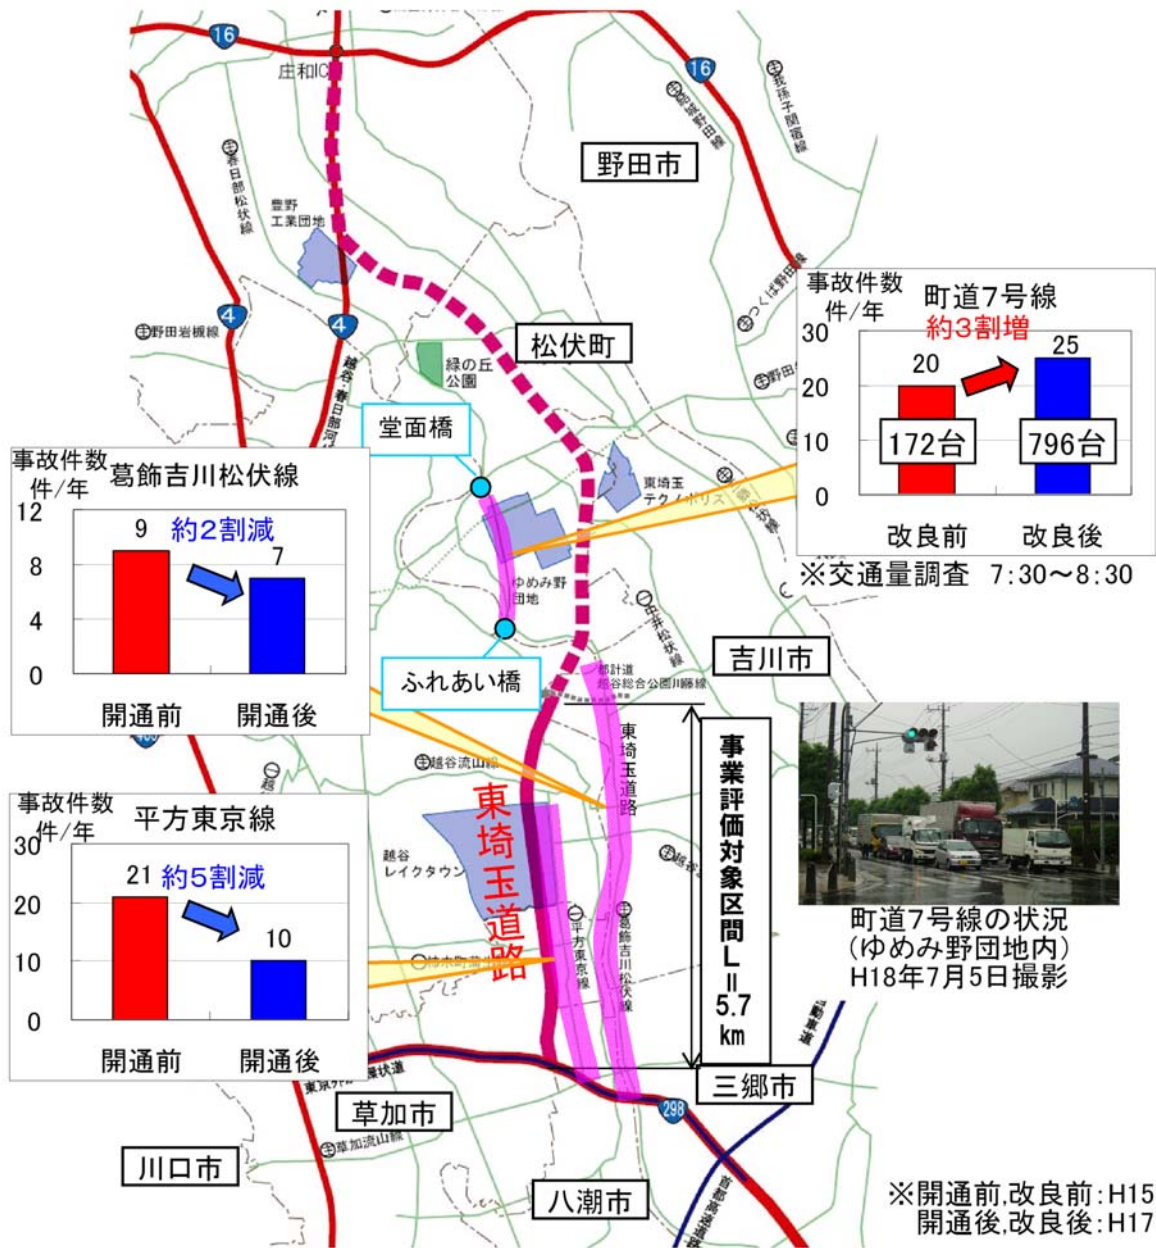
16
庄和IC
16
主要地方道 春日部松伏線
豊野工業団地
野田市
主要地方道 野田岩槻線
4
4
主要地方道 越谷・春日部河
松伏町
緑の丘公園
堂面橋
東埼玉テクノポリス

事故件数
件/年
町道7号線
約3割増
| | 改良前 | 改良後 |
|---|---|---|
| 事故件数 | 20 | 25 |
| 交通量 | 172台 | 796台 |

30, 20, 10, 0
※交通量調査 7:30～8:30

事故件数
件/年
葛飾吉川松伏線
約2割減
| | 開通前 | 開通後 |
|---|---|---|
| 事故件数 | 9 | 7 |

12, 8, 4, 0

ゆめみ野団地
ふれあい橋
吉川市
都計道 越谷総合公園川藤線
主要地方道 越谷流山線
東埼玉道路
事業評価対象区間L=5.7km
越谷レイクタウン
平方東京線
葛飾吉川松伏線

事故件数
件/年
平方東京線
約5割減
| | 開通前 | 開通後 |
|---|---|---|
| 事故件数 | 21 | 10 |

30, 20, 10, 0

町道7号線の状況
(ゆめみ野団地内)
H18年7月5日撮影

東京外環自動車道
草加市
三郷市
298
主要地方道 草加流山線
川口市
八潮市
首都高速道路
※開通前,改良前:H15
開通後,改良後:H17